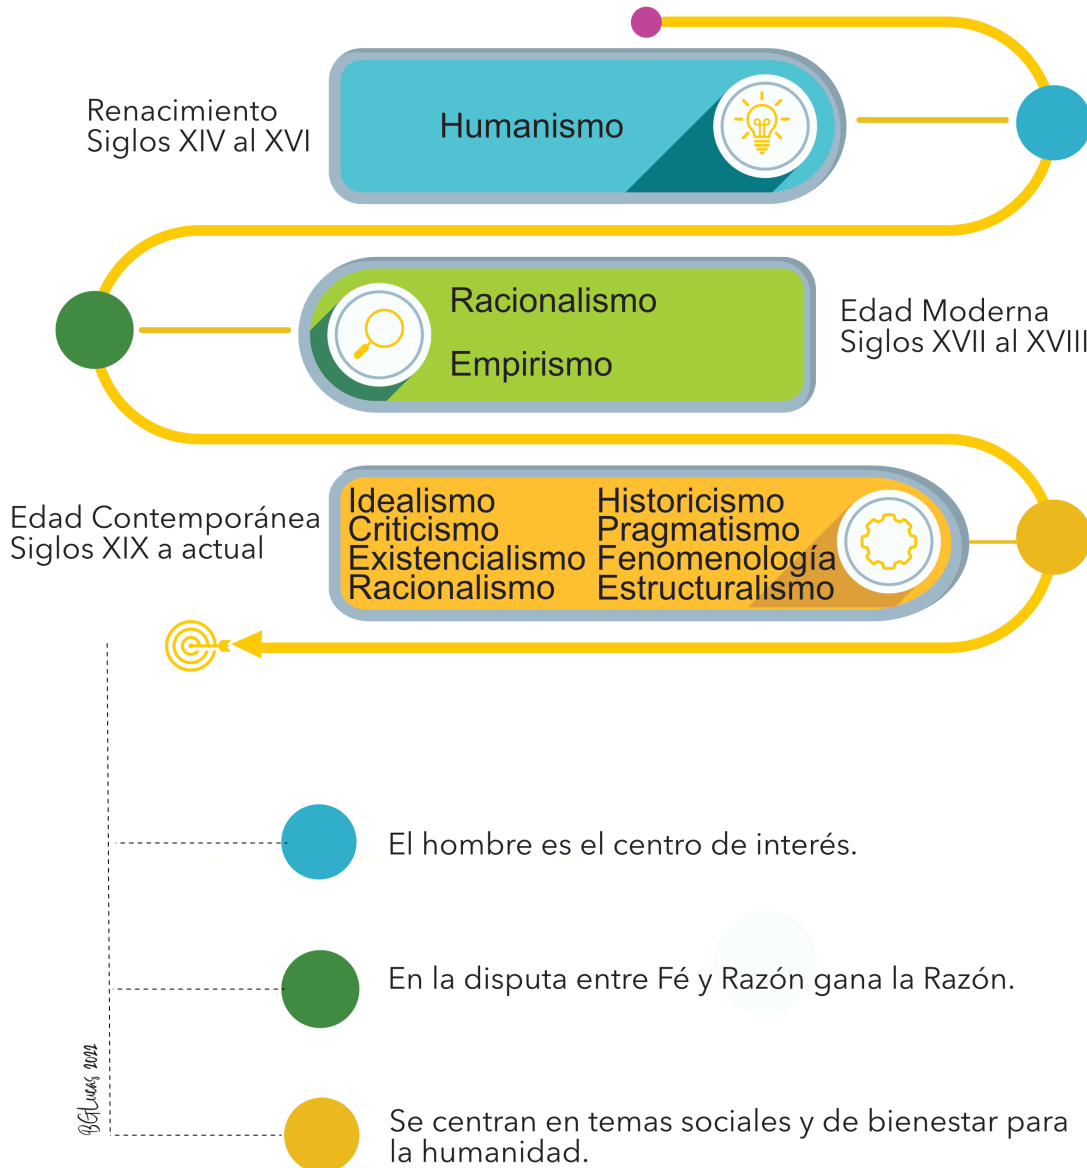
Renacimiento
Siglos XIV al XVI

Humanismo

Racionalismo

Empirismo

Edad Moderna
Siglos XVII al XVIII

Edad Contemporánea
Siglos XIX a actual

Idealismo
Criticismo
Existencialismo
Racionalismo

Historicismo
Pragmatismo
Fenomenología
Estructuralismo

El hombre es el centro de interés.

En la disputa entre Fé y Razón gana la Razón.

Se centran en temas sociales y de bienestar para la humanidad.

BGLucas 2022